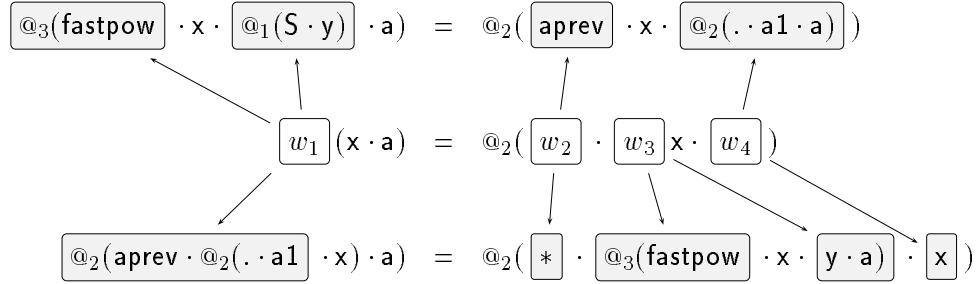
$@_3($fastpow $\cdot$ x $\cdot$ $@_1($S $\cdot$ y$)$ $\cdot$ a$)$ = $@_2($aprev $\cdot$ x $\cdot$ $@_2(. \cdot$ a1 $\cdot$ a$))$

$w_1$(x $\cdot$ a) = $@_2(w_2 \cdot w_3$ x $\cdot$ $w_4)$

$@_2($aprev $\cdot$ $@_2(. \cdot$ a1 $\cdot$ x$)$ $\cdot$ a$)$ = $@_2(* \cdot @_3($fastpow $\cdot$ x $\cdot$ y $\cdot$ a$)$ $\cdot$ x$)$